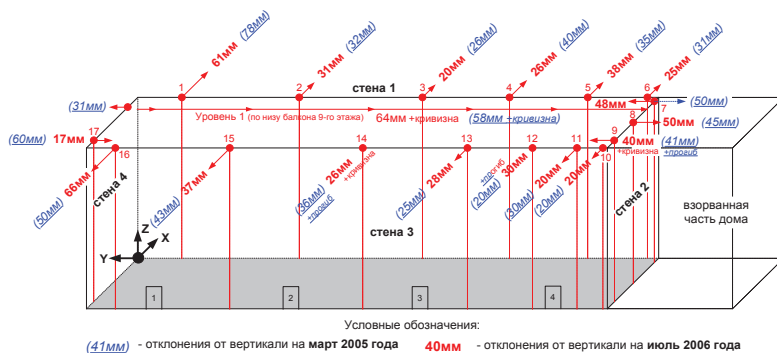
1 61мм (78мм)
2 31мм (32мм)
3 20мм (26мм)
4 26мм (40мм)
5 38мм (35мм)
6 25мм (31мм)
стена 1
(31мм)
48мм (50мм)
Уровень 1 (по низу балкона 9-го этажа) 64мм +кривизна (58мм +кривизна)
7
8
50мм (45мм)
(60мм) 17мм 17
16
15
14
13
12
11
9
40мм (41мм)
+кривизна +прогиб
10
66мм
стена 4
37мм
26мм +кривизна
28мм
+прогиб 30мм
20мм
20мм
стена 2
взорванная часть дома
(50мм)
(43мм)
(36мм) +прогиб
(25мм)
(20мм)
(30мм)
(20мм)
Z
X
Y
стена 3
1
2
3
4
Условные обозначения:
(41мм) - отклонения от вертикали на март 2005 года
40мм - отклонения от вертикали на июль 2006 года